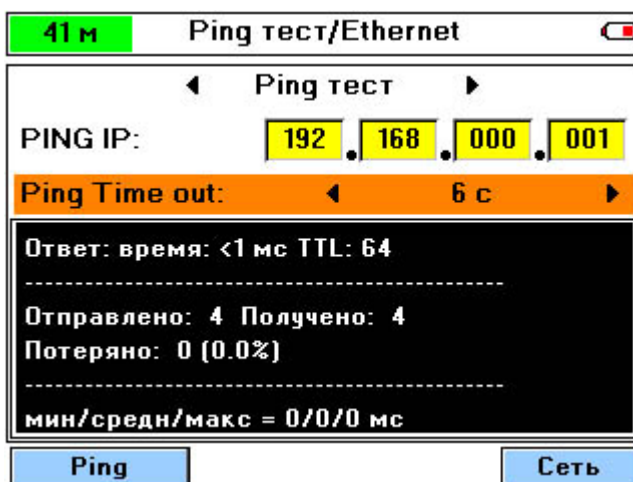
41 м
Ping тест/Ethernet

◄ Ping тест ►

PING IP: 192 . 168 . 000 . 001

Ping Time out: ◄ 6 с ►

Ответ: время: <1 мс TTL: 64
----------------------------------------
Отправлено: 4 Получено: 4
Потеряно: 0 (0.0%)
----------------------------------------
мин/средн/макс = 0/0/0 мс

Ping
Сеть